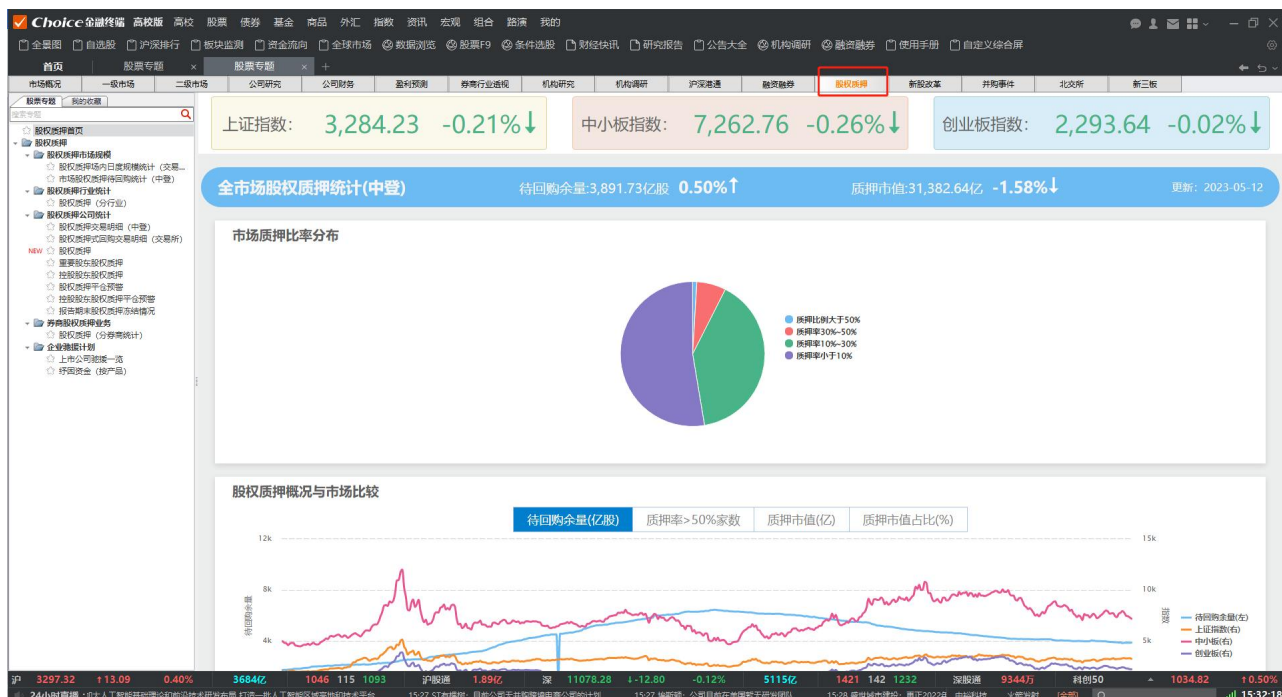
Choice金融终端 高校版 高校 股票 债券 基金 商品 外汇 指数 资讯 宏观 组合 路演 我的

全景图 自选股 沪深排行 板块监测 资金流向 全球市场 数据浏览 股票F9 条件选股 财经快讯 研究报告 公告大全 机构调研 融资融券 使用手册 自定义综合屏

首页 股票专题 × 股票专题 × +

市场概况 一级市场 二级市场 公司研究 公司财务 盈利预测 券商行业透视 机构研究 机构调研 沪深港通 融资融券 股权质押 新股改革 并购事件 北交所 新三板

股票专题 我的收藏

搜索专题

股权质押首页
股权质押
股权质押市场规模
股权质押场内日度规模统计（交易...
市场股权质押待回购统计（中登）
股权质押行业统计
股权质押（分行业）
股权质押公司统计
股权质押交易明细（中登）
股权质押式回购交易明细（交易所）
NEW 股权质押
重要股东股权质押
控股股东股权质押
股权质押平仓预警
控股股东股权质押平仓预警
报告期末股权质押冻结情况
券商股权质押业务
股权质押（分券商统计）
企业纾困计划
上市公司驰援一览
纾困资金（按产品）

上证指数: 3,284.23 -0.21%↓
中小板指数: 7,262.76 -0.26%↓
创业板指数: 2,293.64 -0.02%↓

全市场股权质押统计(中登) 待回购余量:3,891.73亿股 0.50%↑ 质押市值:31,382.64亿 -1.58%↓ 更新: 2023-05-12

市场质押比率分布

质押比例大于50%
质押率30%~50%
质押率10%~30%
质押率小于10%

股权质押概况与市场比较

待回购余量(亿股) 质押率>50%家数 质押市值(亿) 质押市值占比(%)

12k 8k 4k
待回购余量
15k 10k 5k
指数
待回购余量(左)
上证指数(右)
中小板(右)
创业板(右)

沪 3297.32 ↑13.09 0.40% 3684亿 1046 115 1093 沪股通 1.89亿 深 11078.28 ↓-12.80 -0.12% 5115亿 1421 142 1232 深股通 9344万 科创50 1034.82 ↑0.50%

24小时直播 15:32:18